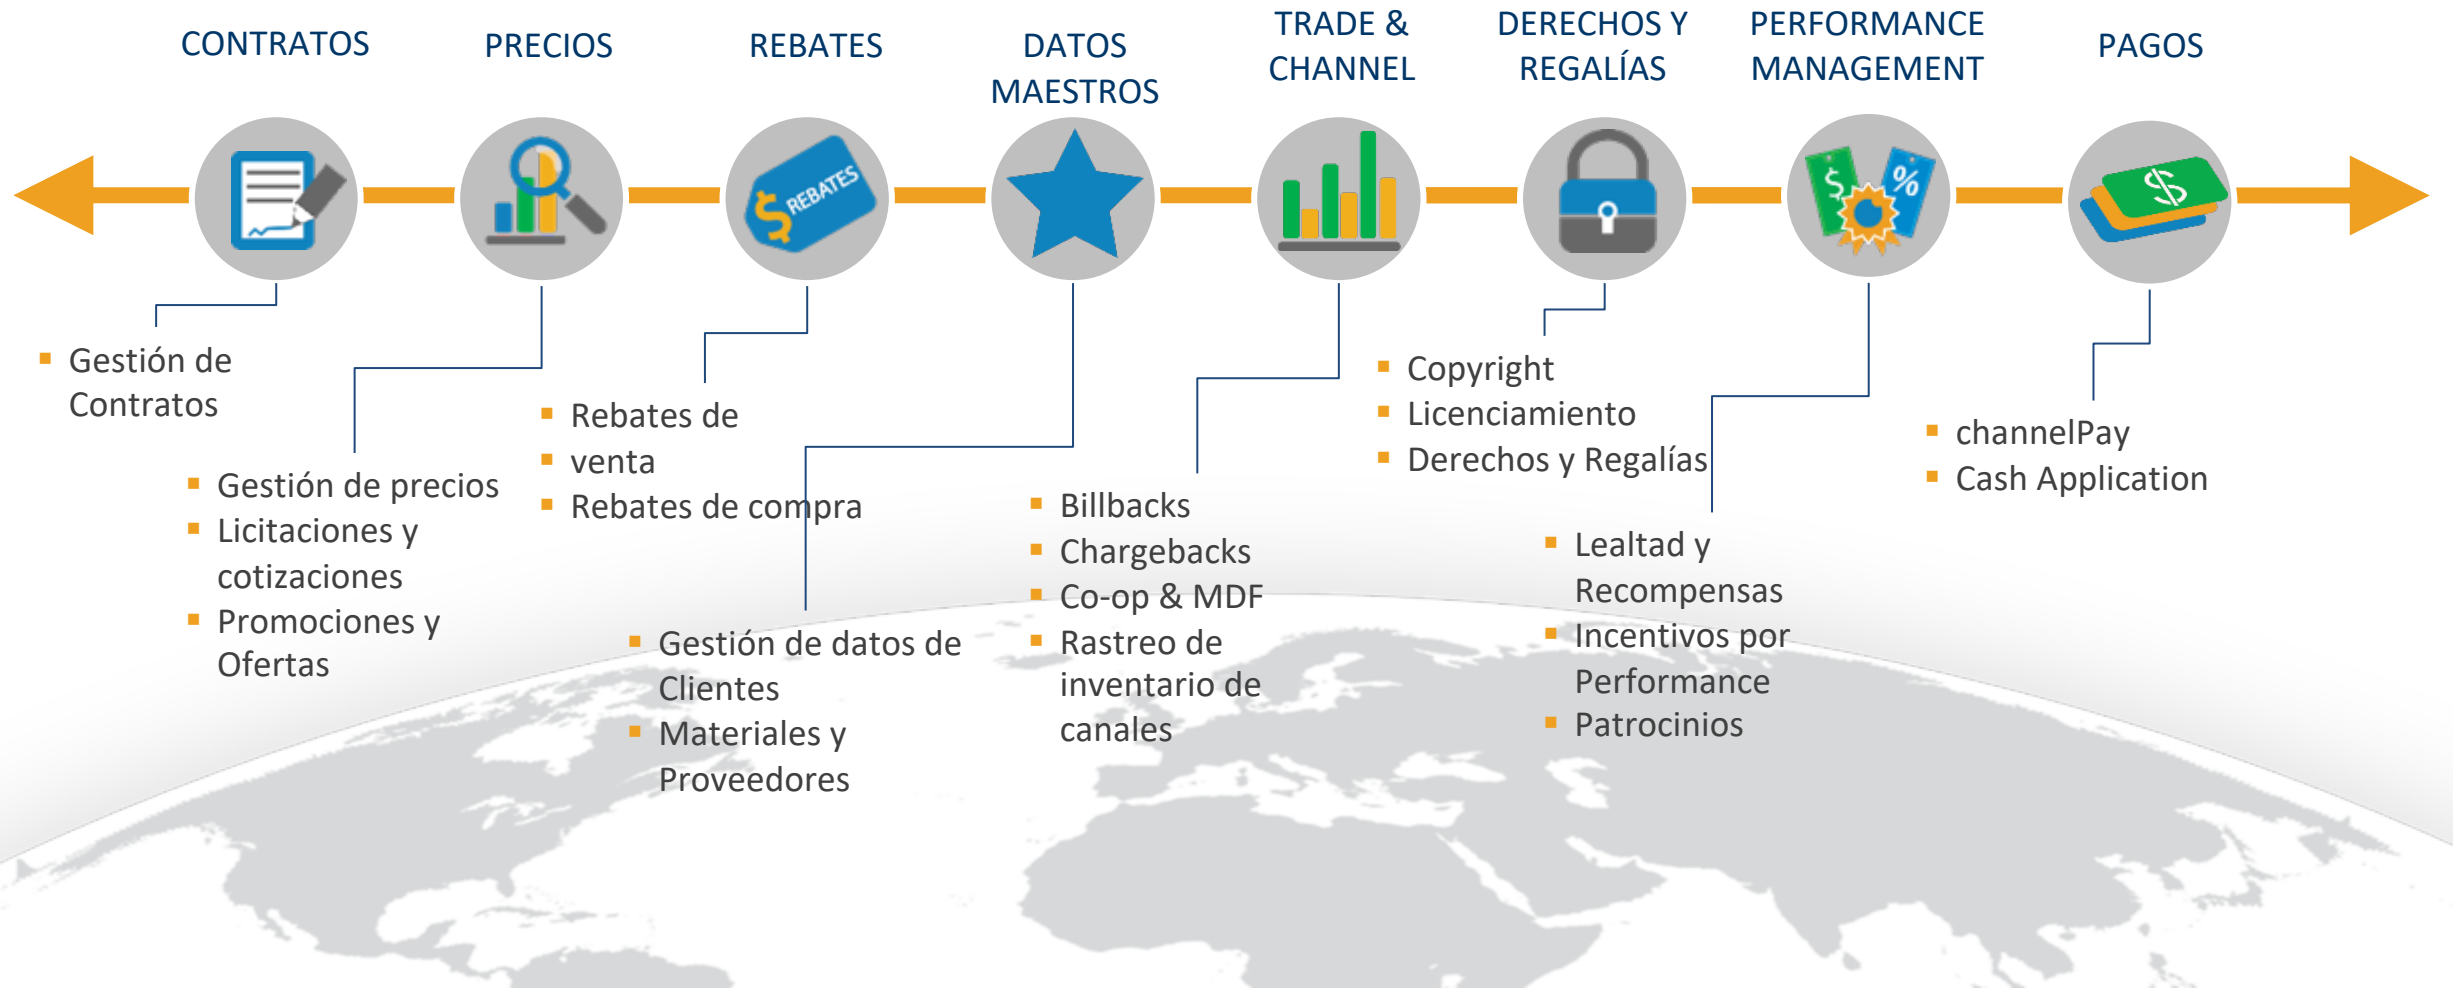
CONTRATOS

PRECIOS

REBATES

DATOS MAESTROS

TRADE & CHANNEL

DERECHOS Y REGALÍAS

PERFORMANCE MANAGEMENT

PAGOS

REBATES

- Gestión de Contratos

- Gestión de precios
- Licitaciones y cotizaciones
- Promociones y Ofertas

- Rebates de
- venta
- Rebates de compra

- Gestión de datos de Clientes
- Materiales y Proveedores

- Billbacks
- Chargebacks
- Co-op & MDF
- Rastreo de inventario de canales

- Copyright
- Licenciamiento
- Derechos y Regalías

- Lealtad y Recompensas
- Incentivos por Performance
- Patrocinios

- channelPay
- Cash Application